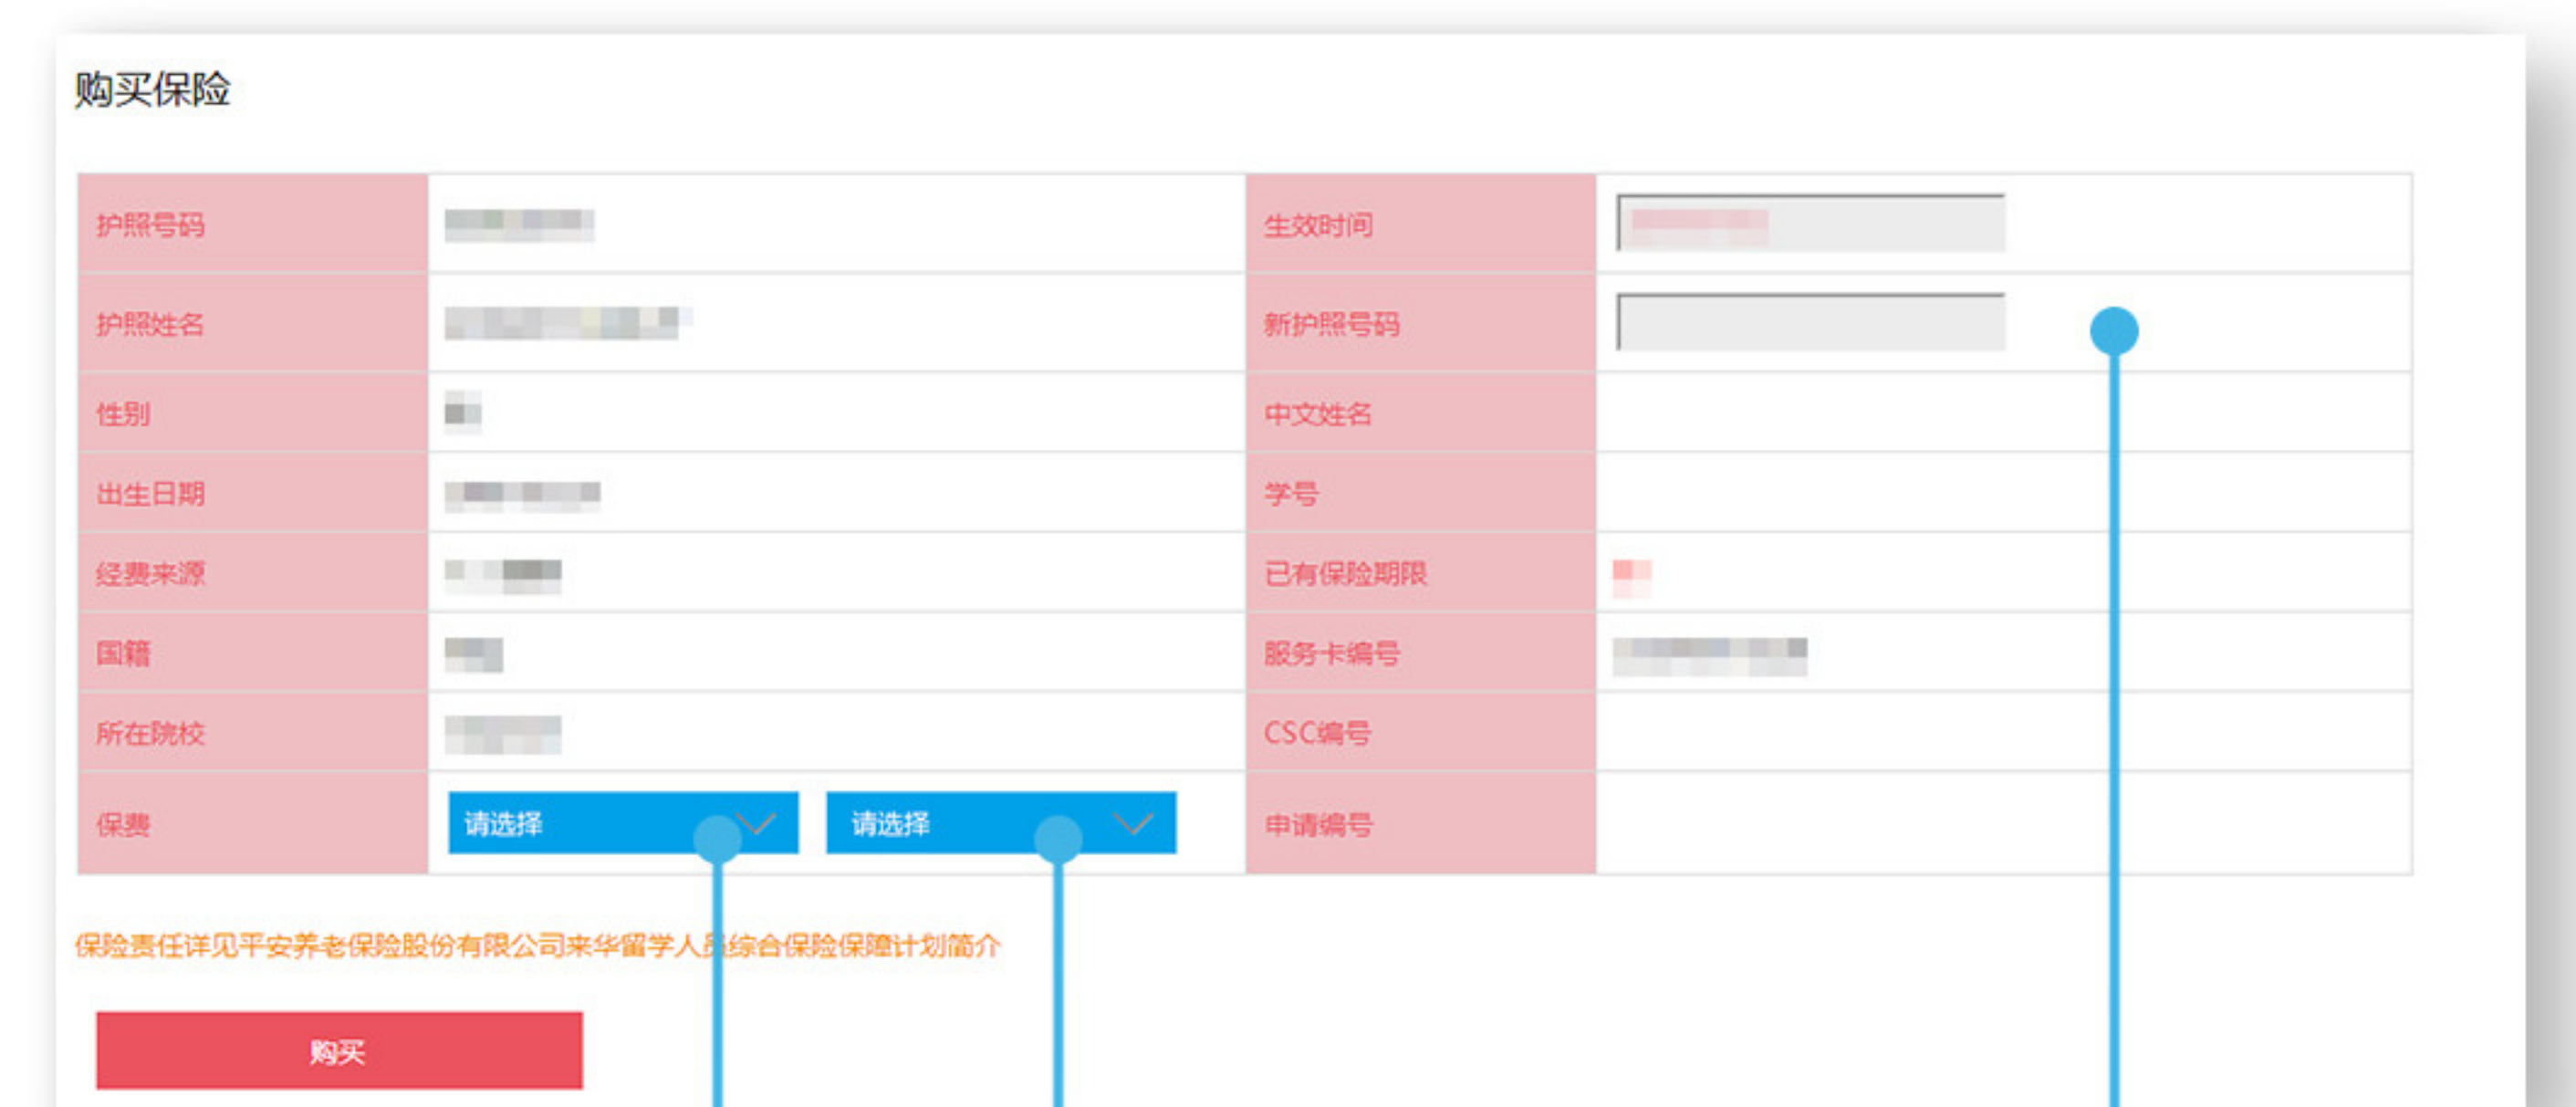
购买保险

| 护照号码 | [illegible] | 生效时间 | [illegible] |
|---|---|---|---|
| 护照姓名 | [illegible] | 新护照号码 | |
| 性别 | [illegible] | 中文姓名 | |
| 出生日期 | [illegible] | 学号 | |
| 经费来源 | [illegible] | 已有保险期限 | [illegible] |
| 国籍 | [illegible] | 服务卡编号 | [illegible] |
| 所在院校 | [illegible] | CSC编号 | |
| 保费 | 请选择 请选择 | 申请编号 | |

保险责任详见平安养老保险股份有限公司来华留学人员综合保险保障计划简介

购买